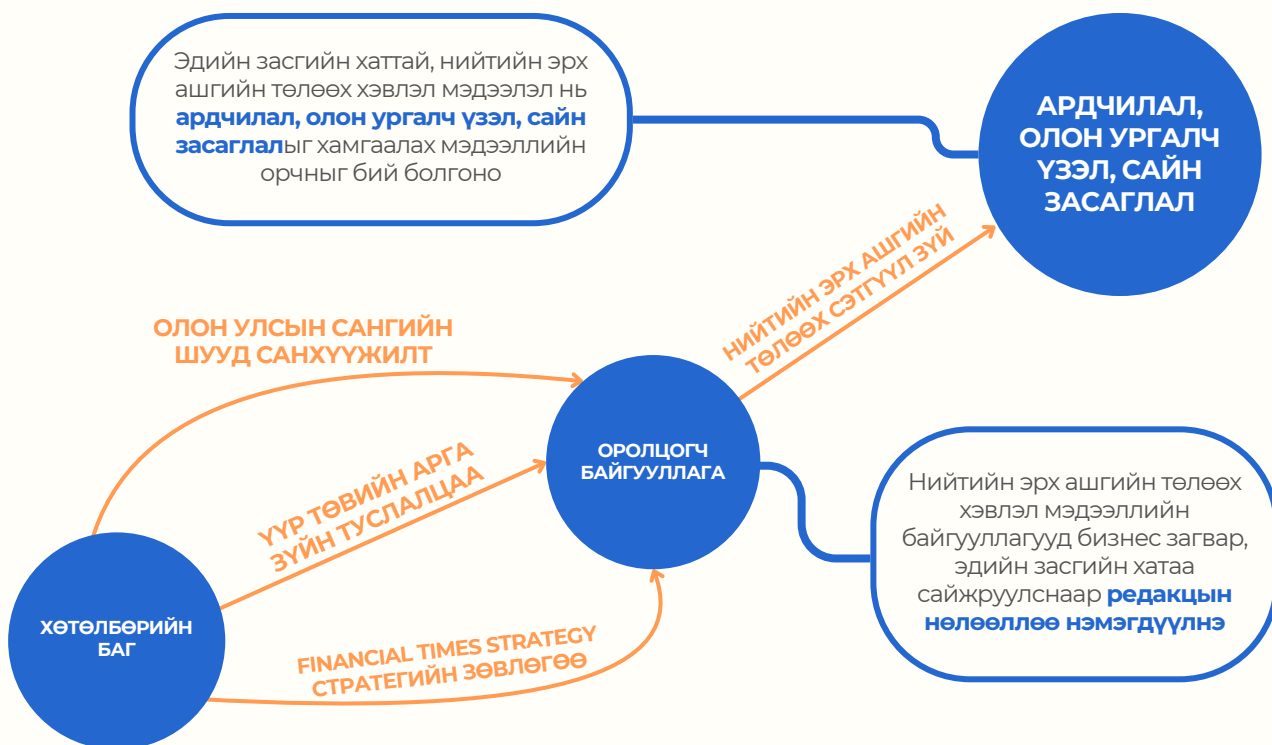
Эдийн засгийн хаттай, нийтийн эрх ашгийн төлөөх хэвлэл мэдээлэл нь **ардчилал, олон ургалч үзэл, сайн засаглал**ыг хамгаалах мэдээллийн орчныг бий болгоно

АРДЧИЛАЛ, ОЛОН УРГАЛЧ ҮЗЭЛ, САЙН ЗАСАГЛАЛ

НИЙТИЙН ЭРХ АШГИЙН ТӨЛӨӨХ СЭТГҮҮЛ ЗҮЙ

ОЛОН УЛСЫН САНГИЙН ШУУД САНХҮҮЖИЛТ

ОРОЛЦОГЧ БАЙГУУЛЛАГА

ҮР ТӨВИЙН АРГА ЗҮЙН ТУСЛАЛЦАА

Нийтийн эрх ашгийн төлөөх хэвлэл мэдээллийн байгууллагууд бизнес загвар, эдийн засгийн хатаа сайжруулснаар **редакцын нөлөөллөө нэмэгдүүлнэ**

ХӨТӨЛБӨРИЙН БАГ

FINANCIAL TIMES STRATEGY СТРАТЕГИЙН ЗӨВЛӨГӨӨ